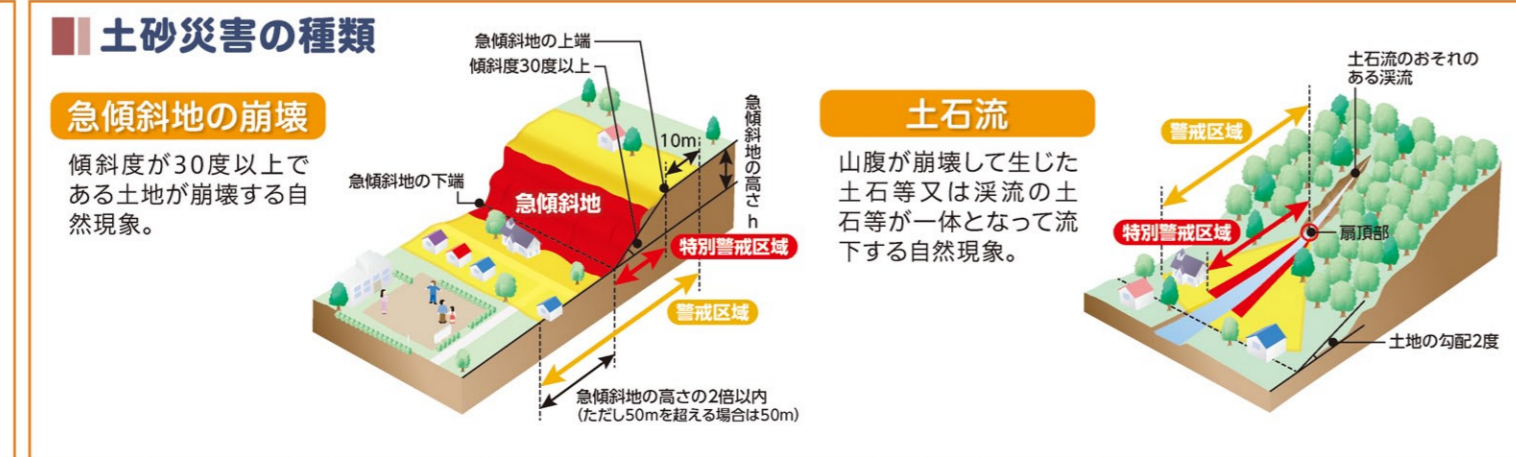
土砂災害の種類

急傾斜地の崩壊

傾斜度が30度以上である土地が崩壊する自然現象。

急傾斜地の上端
傾斜度30度以上
10m
急傾斜地の高さ h
急傾斜地の下端
急傾斜地
特別警戒区域
警戒区域
急傾斜地の高さの2倍以内
(ただし50mを超える場合は50m)

土石流

山腹が崩壊して生じた土石等又は渓流の土石等が一体となって流下する自然現象。

土石流のおそれのある渓流
警戒区域
特別警戒区域
扇頂部
土地の勾配2度